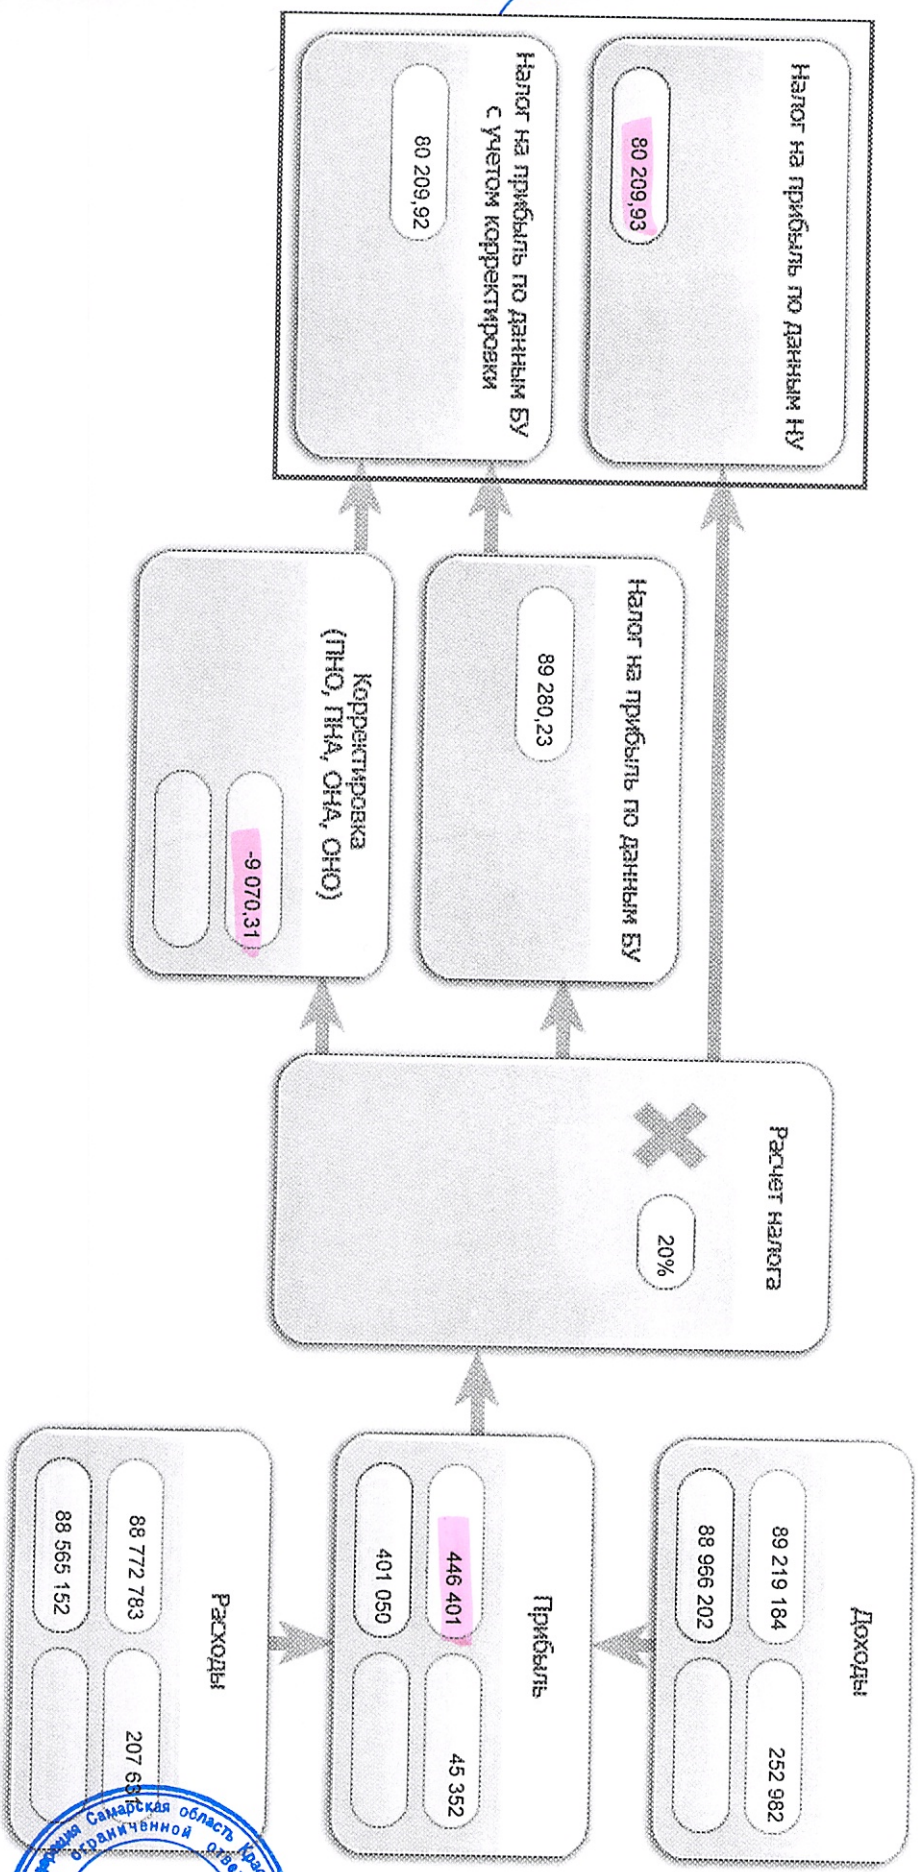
Доходы

89 219 184

252 982

88 966 202

Прибыль

446 401

45 352

401 050

Расходы

88 772 783

207 63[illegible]

88 565 152

Расчет налога

20%

Корректировка (ПНО, ПНА, ОНА, ОНО)

-9 070,31

Налог на прибыль по данным БУ

89 280,23

Налог на прибыль по данным НУ

80 209,93

Налог на прибыль по данным БУ с учетом корректировки

80 209,92

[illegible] Самарская область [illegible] ограниченной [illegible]